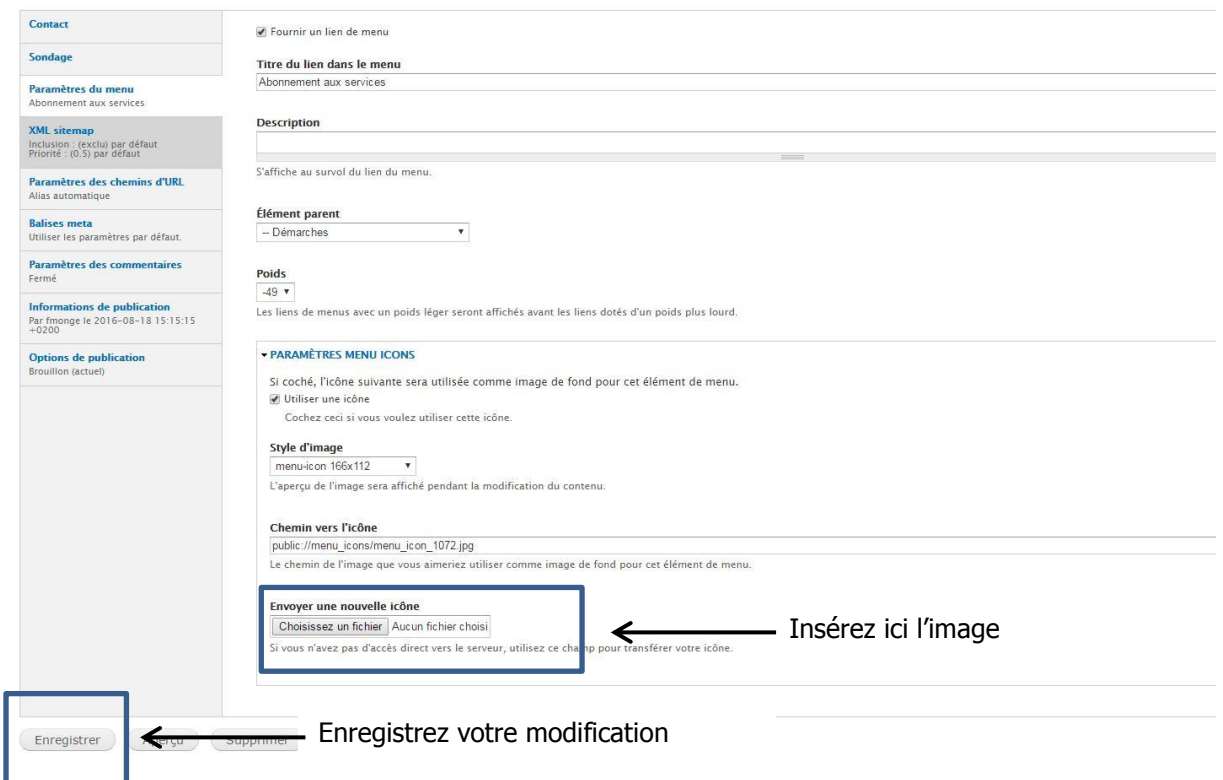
Contact

Sondage

Paramètres du menu
Abonnement aux services

XML sitemap
Inclusion : (exclu) par défaut
Priorité : (0.5) par défaut

Paramètres des chemins d'URL
Alias automatique

Balises meta
Utiliser les paramètres par défaut.

Paramètres des commentaires
Fermé

Informations de publication
Par fmonge le 2016-08-18 15:15:15 +0200

Options de publication
Brouillon (actuel)

Fournir un lien de menu

Titre du lien dans le menu
Abonnement aux services

Description

S'affiche au survol du lien du menu.

Élément parent
-- Démarches

Poids
-49

Les liens de menus avec un poids léger seront affichés avant les liens dotés d'un poids plus lourd.

PARAMÈTRES MENU ICONS

Si coché, l'icône suivante sera utilisée comme image de fond pour cet élément de menu.
Utiliser une icône
Cochez ceci si vous voulez utiliser cette icône.

Style d'image
menu-icon 166x112

L'aperçu de l'image sera affiché pendant la modification du contenu.

Chemin vers l'icône
public://menu_icons/menu_icon_1072.jpg

Le chemin de l'image que vous aimeriez utiliser comme image de fond pour cet élément de menu.

Envoyer une nouvelle icône
Choisissez un fichier Aucun fichier choisi

Insérez ici l'image

Si vous n'avez pas d'accès direct vers le serveur, utilisez ce champ pour transférer votre icône.

Enregistrer Aperçu Supprimer

Enregistrez votre modification